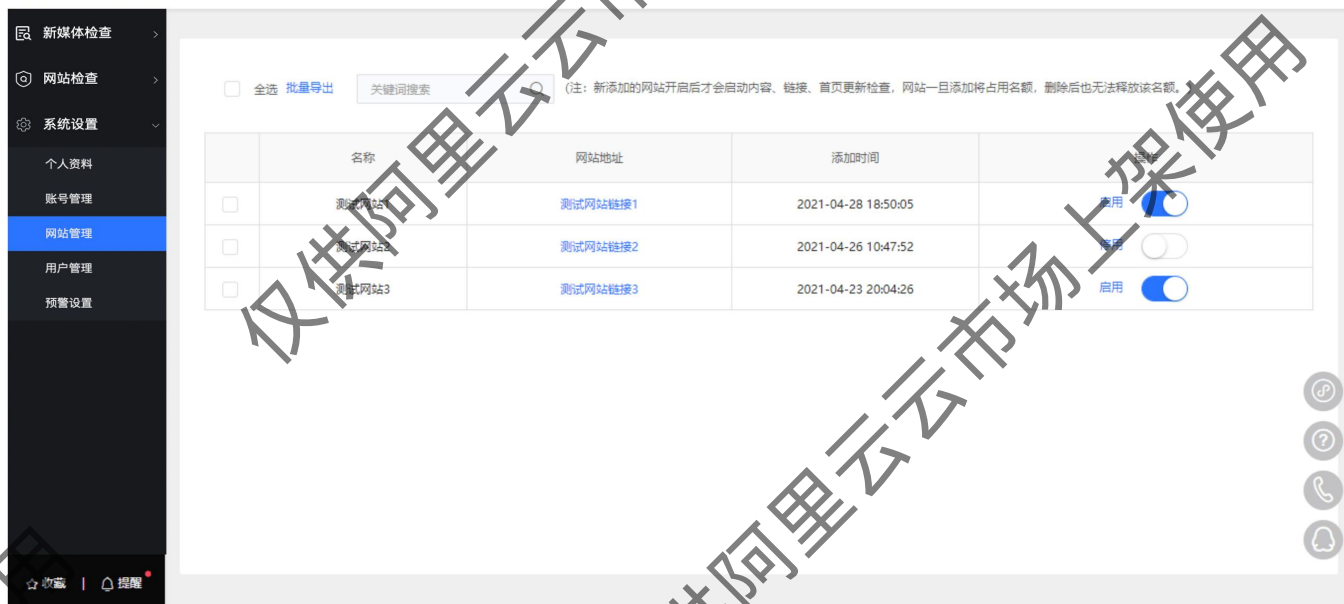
新媒体检查
网站检查
系统设置
个人资料
账号管理
网站管理
用户管理
预警设置
收藏 | 提醒

全选 批量导出 关键词搜索 (注：新添加的网站开启后才会启动内容、链接、首页更新检查，网站一旦添加将占用名额，删除后也无法释放该名额。

| | 名称 | 网站地址 | 添加时间 | 操作 |
|---|---|---|---|---|
| | 测试网站1 | 测试网站链接1 | 2021-04-28 18:50:05 | 启用 |
| | 测试网站2 | 测试网站链接2 | 2021-04-26 10:47:52 | 停用 |
| | 测试网站3 | 测试网站链接3 | 2021-04-23 20:04:26 | 启用 |

仅供阿里云市场上架使用
仅供阿里云
仅供阿里
用